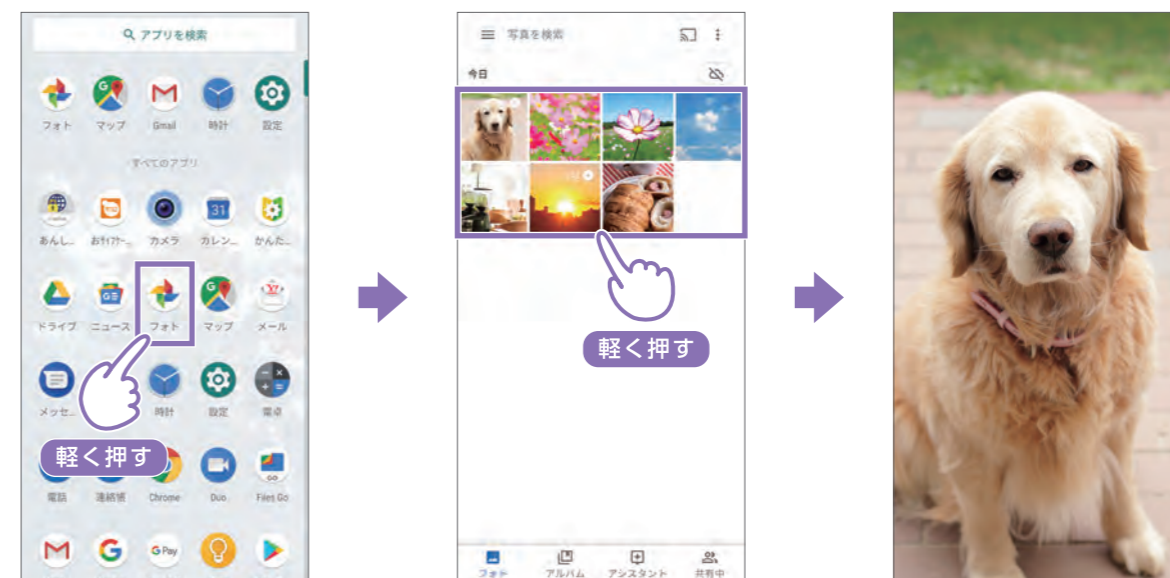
アプリを検索

フォト マップ Gmail 時計 設定

すべてのアプリ

あんし… おサイフケ… カメラ カレン… かんた…

ドライブ ニュース フォト マップ メール

メッセ… 時計 設定 電卓

軽く押す

電話 連絡帳 Chrome Duo Files Go

写真を検索

今日

軽く押す

フォト アルバム アシスタント 共有中